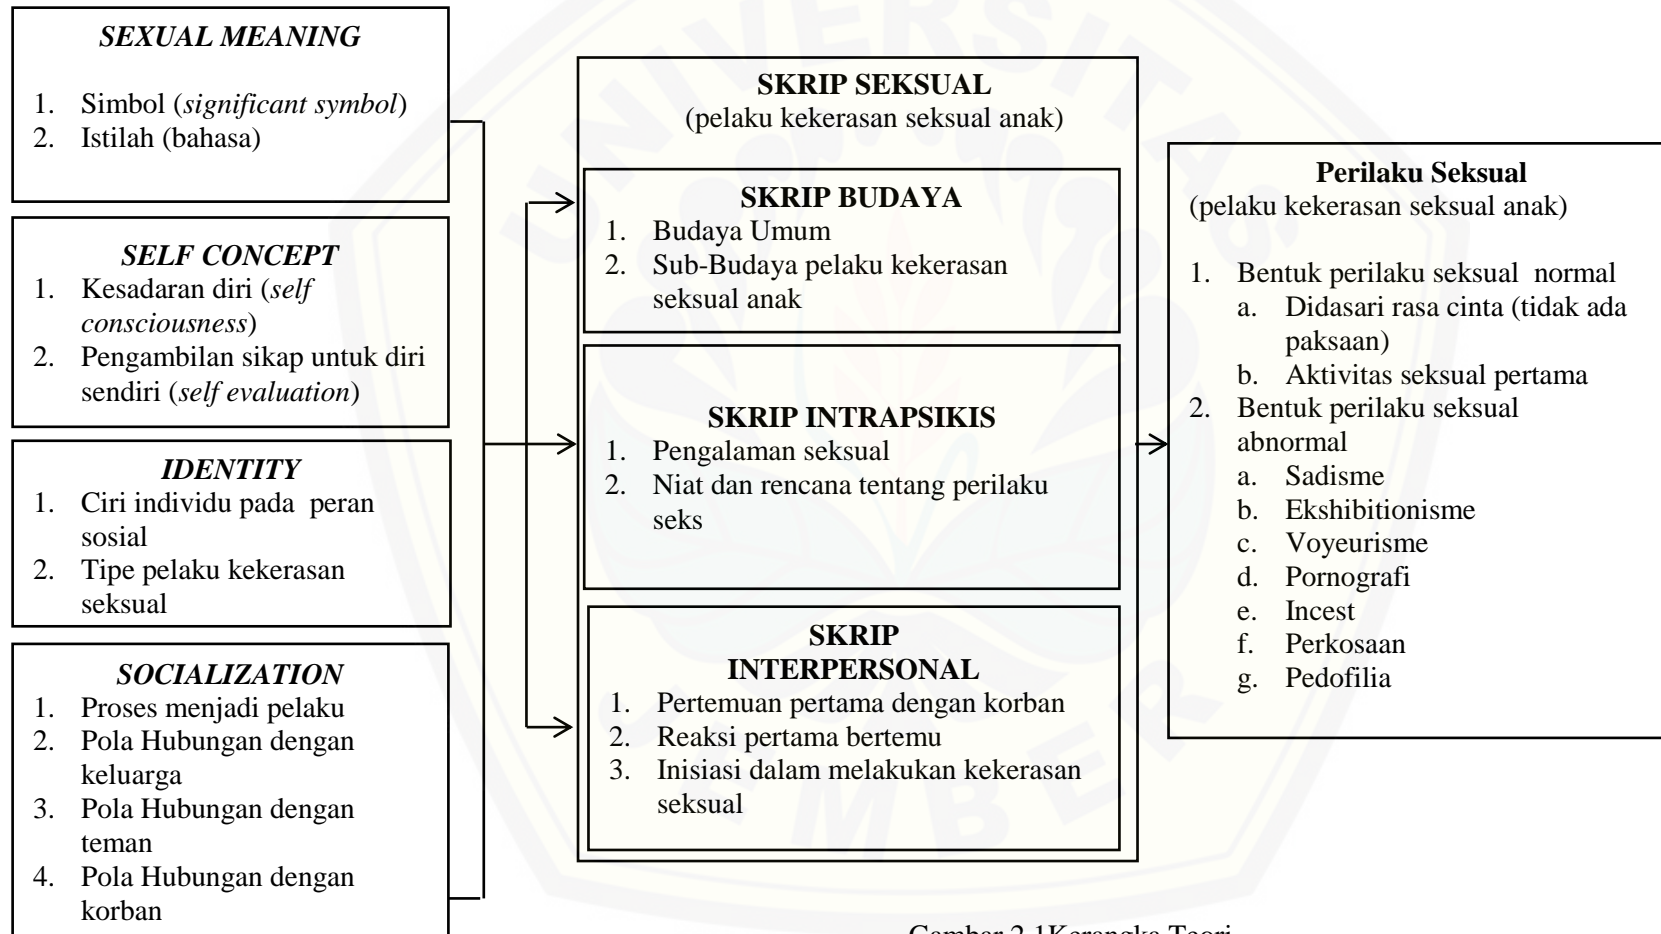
*SEXUAL MEANING*
1. Simbol (*significant symbol*)
2. Istilah (bahasa)

*SELF CONCEPT*
1. Kesadaran diri (*self consciousness*)
2. Pengambilan sikap untuk diri sendiri (*self evaluation*)

*IDENTITY*
1. Ciri individu pada peran sosial
2. Tipe pelaku kekerasan seksual

*SOCIALIZATION*
1. Proses menjadi pelaku
2. Pola Hubungan dengan keluarga
3. Pola Hubungan dengan teman
4. Pola Hubungan dengan korban

**SKRIP SEKSUAL**
(pelaku kekerasan seksual anak)

**SKRIP BUDAYA**
1. Budaya Umum
2. Sub-Budaya pelaku kekerasan seksual anak

**SKRIP INTRAPSIKIS**
1. Pengalaman seksual
2. Niat dan rencana tentang perilaku seks

**SKRIP INTERPERSONAL**
1. Pertemuan pertama dengan korban
2. Reaksi pertama bertemu
3. Inisiasi dalam melakukan kekerasan seksual

**Perilaku Seksual**
(pelaku kekerasan seksual anak)

1. Bentuk perilaku seksual normal
 a. Didasari rasa cinta (tidak ada paksaan)
 b. Aktivitas seksual pertama
2. Bentuk perilaku seksual abnormal
 a. Sadisme
 b. Ekshibitionisme
 c. Voyeurisme
 d. Pornografi
 e. Incest
 f. Perkosaan
 g. Pedofilia

Gambar 2.1Kerangka Teori